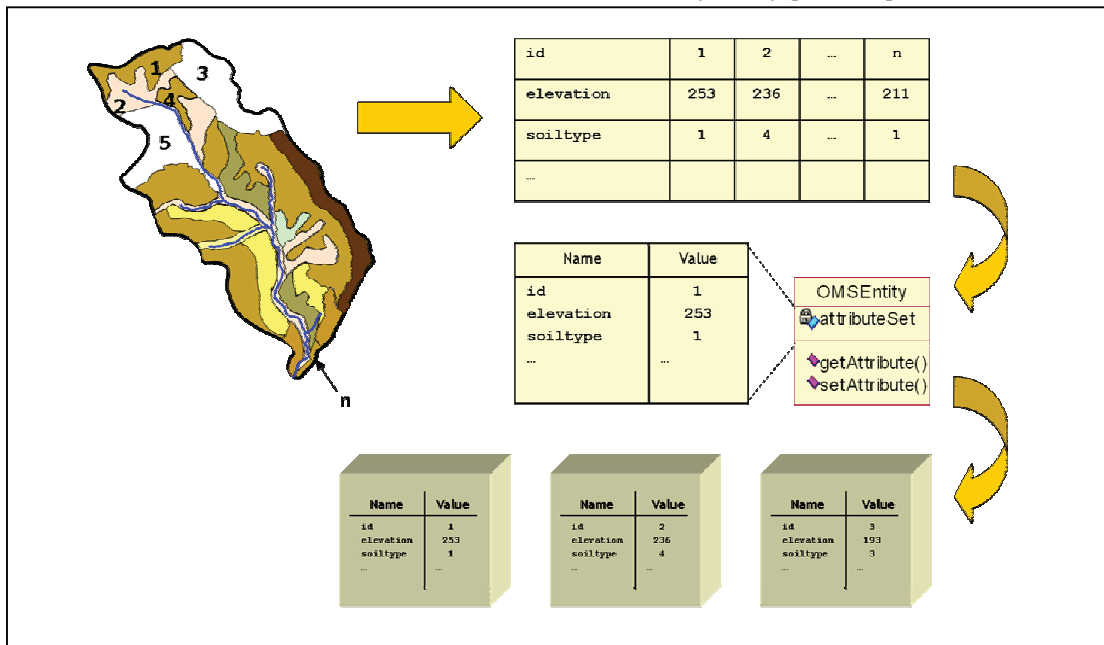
1
3
2
4
5
n

| id | 1 | 2 | … | n |
|---|---|---|---|---|
| elevation | 253 | 236 | … | 211 |
| soiltype | 1 | 4 | … | 1 |
| … | | | | |

| Name | Value |
|---|---|
| id | 1 |
| elevation | 253 |
| soiltype | 1 |
| … | … |

OMSEntity
attributeSet
getAttribute()
setAttribute()

| Name | Value |
|---|---|
| id | 1 |
| elevation | 253 |
| soiltype | 1 |
| … | … |

| Name | Value |
|---|---|
| id | 2 |
| elevation | 236 |
| soiltype | 4 |
| … | … |

| Name | Value |
|---|---|
| id | 3 |
| elevation | 193 |
| soiltype | 3 |
| … | … |